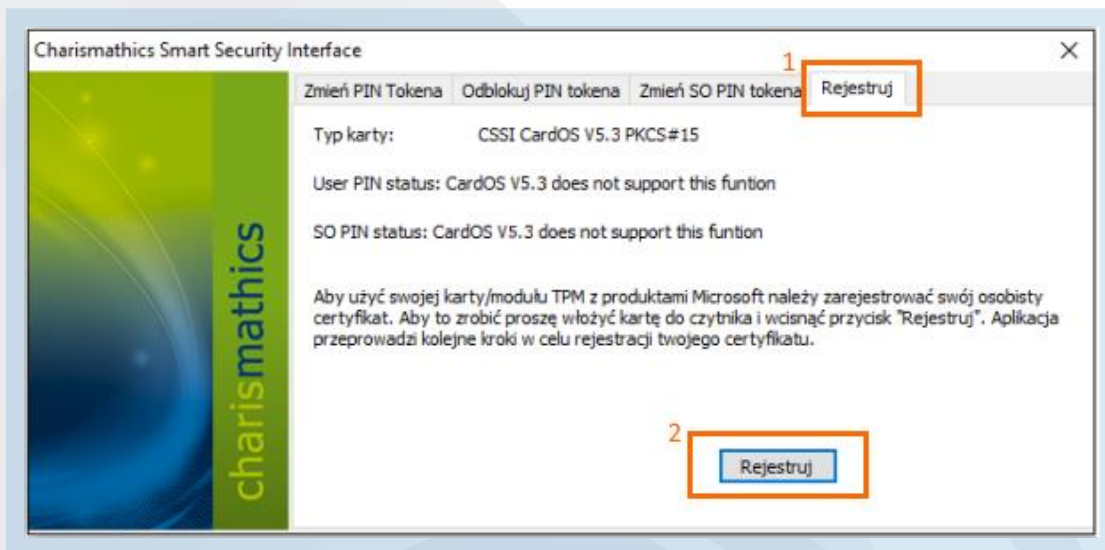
Charismathics Smart Security Interface

×

Zmień PIN Tokena | Odblokuj PIN tokena | Zmień SO PIN tokena | Rejestruj

1

Typ karty: CSSI CardOS V5.3 PKCS#15

User PIN status: CardOS V5.3 does not support this funtion

SO PIN status: CardOS V5.3 does not support this funtion

Aby użyć swojej karty/modułu TPM z produktami Microsoft należy zarejestrować swój osobisty certyfikat. Aby to zrobić proszę włożyć kartę do czytnika i wcisnąć przycisk "Rejestruj". Aplikacja przeprowadzi kolejne kroki w celu rejestracji twojego certyfikatu.

charismathics

2

Rejestruj